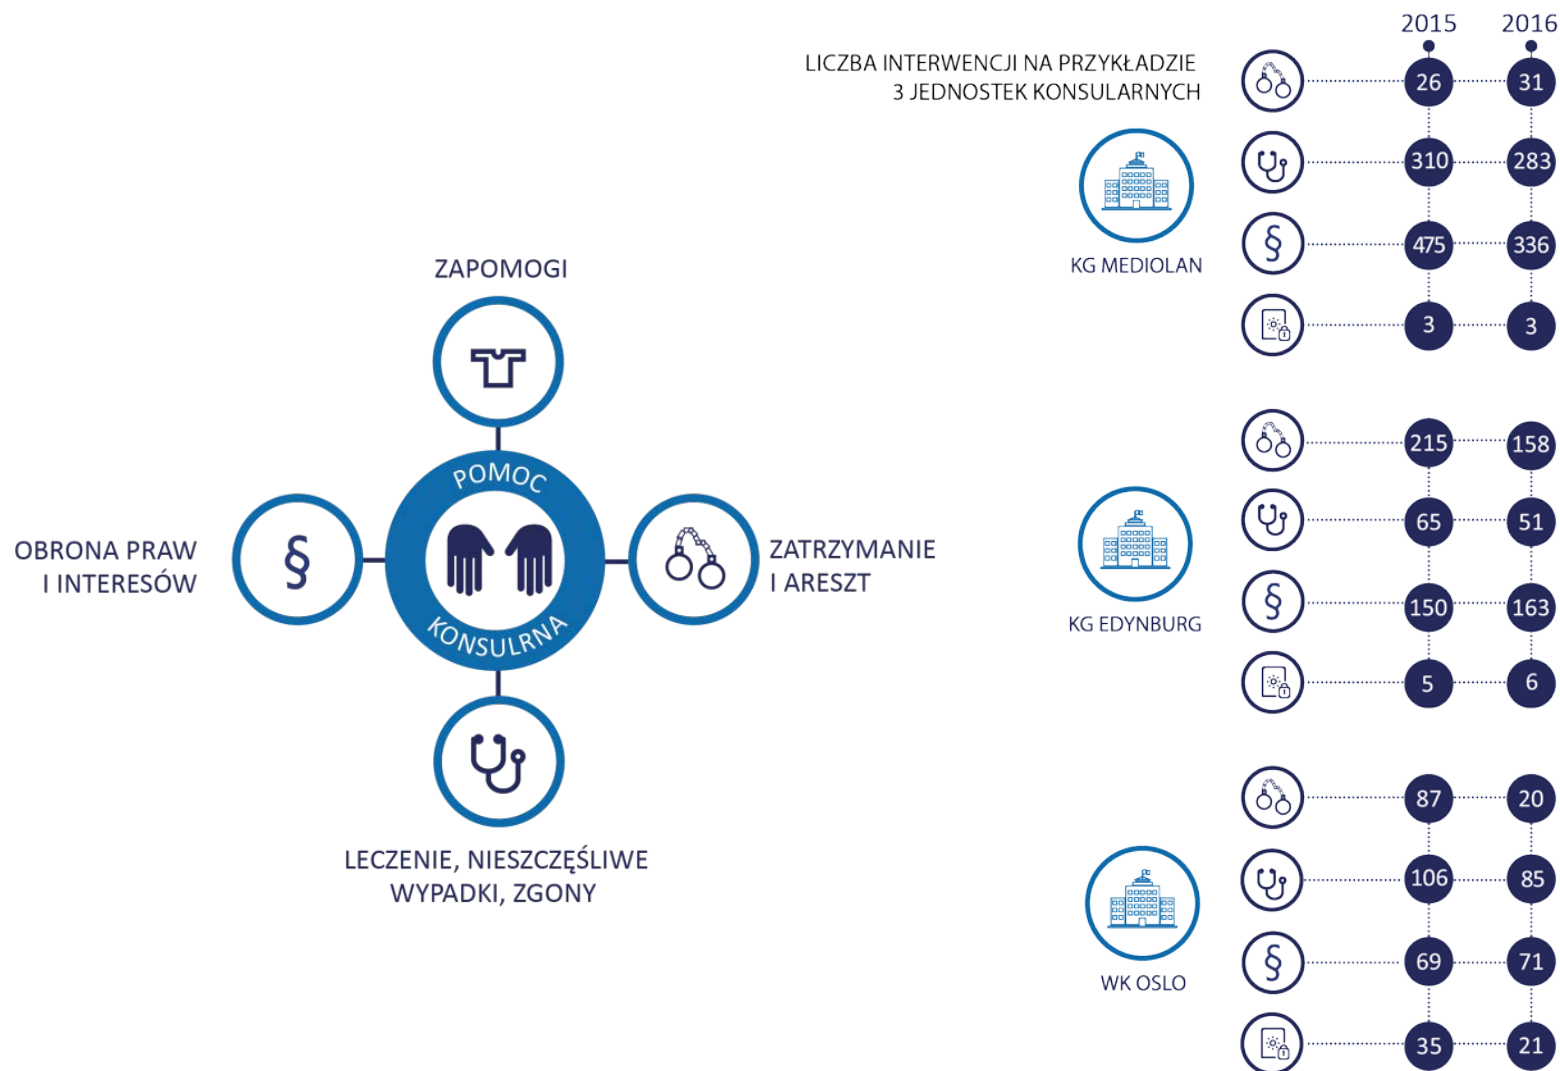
ZAPOMOGI

POMOC KONSULRNA

OBRONA PRAW I INTERESÓW

ZATRZYMANIE I ARESZT

LECZENIE, NIESZCZĘŚLIWE WYPADKI, ZGONY

LICZBA INTERWENCJI NA PRZYKŁADZIE 3 JEDNOSTEK KONSULARNYCH

| | 2015 | 2016 |
|---|---|---|
| KG MEDIOLAN | 26 | 31 |
| | 310 | 283 |
| | 475 | 336 |
| | 3 | 3 |
| KG EDYNBURG | 215 | 158 |
| | 65 | 51 |
| | 150 | 163 |
| | 5 | 6 |
| WK OSLO | 87 | 20 |
| | 106 | 85 |
| | 69 | 71 |
| | 35 | 21 |